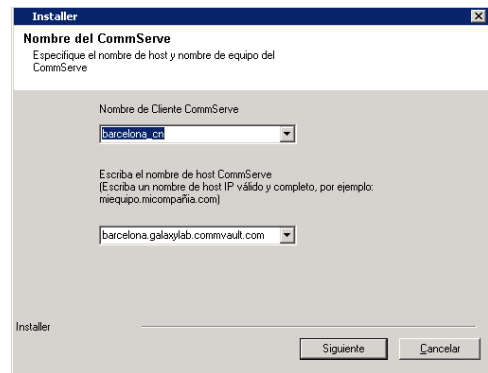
Installer

Nombre del CommServe

Especifique el nombre de host y nombre de equipo del CommServe

Nombre de Cliente CommServe

barcelona_cn

Escriba el nombre de host CommServe
(Escriba un nombre de host IP válido y completo, por ejemplo: miequipo.micompañia.com)

barcelona.galaxylab.commvault.com

Installer

Siguiente

Cancelar